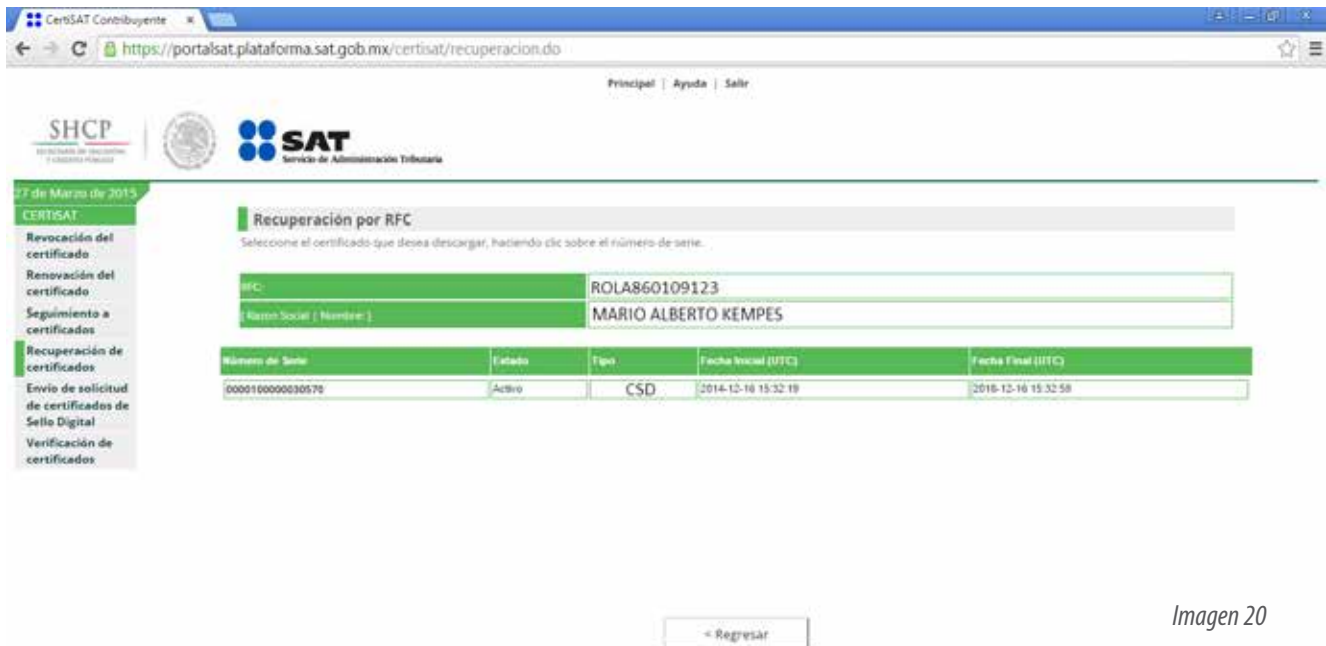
CertiSAT Contribuyente ×

https://portalsat.plataforma.sat.gob.mx/certisat/recuperacion.do

Principal | Ayuda | Salir

SHCP
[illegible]

SAT
Servicio de Administración Tributaria

27 de Marzo de 2015

CERTISAT

Revocación del certificado

Renovación del certificado

Seguimiento a certificados

Recuperación de certificados

Envío de solicitud de certificados de Sello Digital

Verificación de certificados

Recuperación por RFC

Seleccione el certificado que desea descargar, haciendo clic sobre el número de serie.

| RFC: | ROLA860109123 |
|---|---|
| ( Razon Social ( Nombre ) | MARIO ALBERTO KEMPES |

| Número de Serie | Estado | Tipo | Fecha Inicial (UTC) | Fecha Final (UTC) |
|---|---|---|---|---|
| 00001000000030570 | Activo | CSD | 2014-12-16 15:32:19 | 2018-12-16 15:32:58 |

< Regresar

Imagen 20